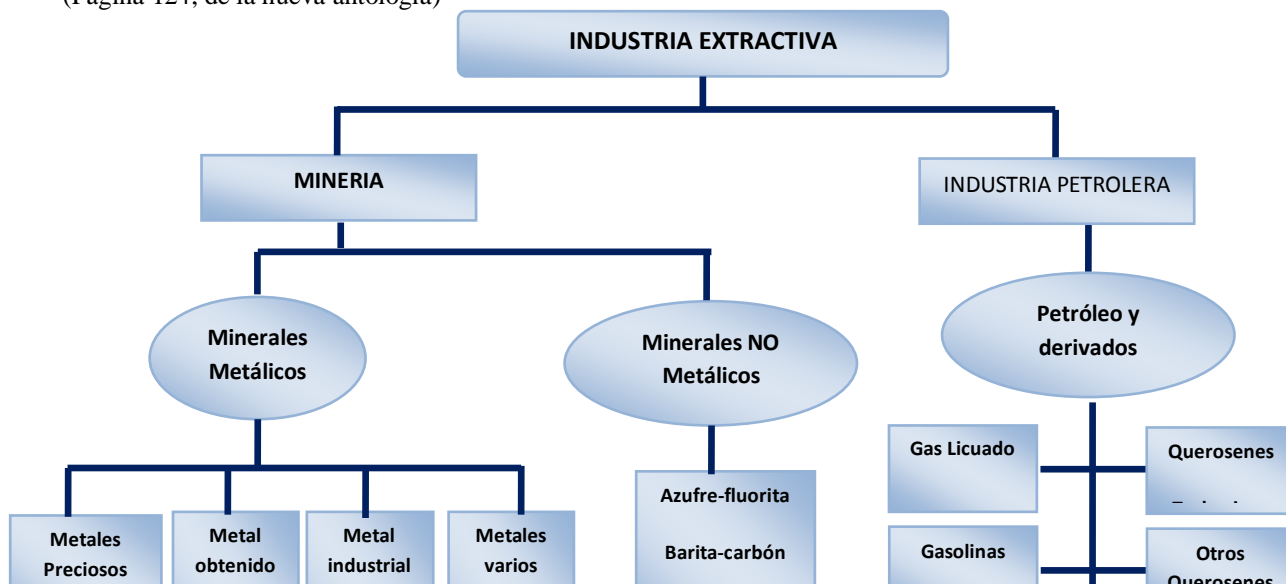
(Página 124, de la nueva antología)

INDUSTRIA EXTRACTIVA

MINERIA

INDUSTRIA PETROLERA

Minerales Metálicos

Minerales NO Metálicos

Petróleo y derivados

Gas Licuado

Querosenes

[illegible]

Gasolinas

Otros Querosenes

Metales Preciosos

Metal obtenido

Metal industrial

Metales varios

Azufre-fluorita

Barita-carbón